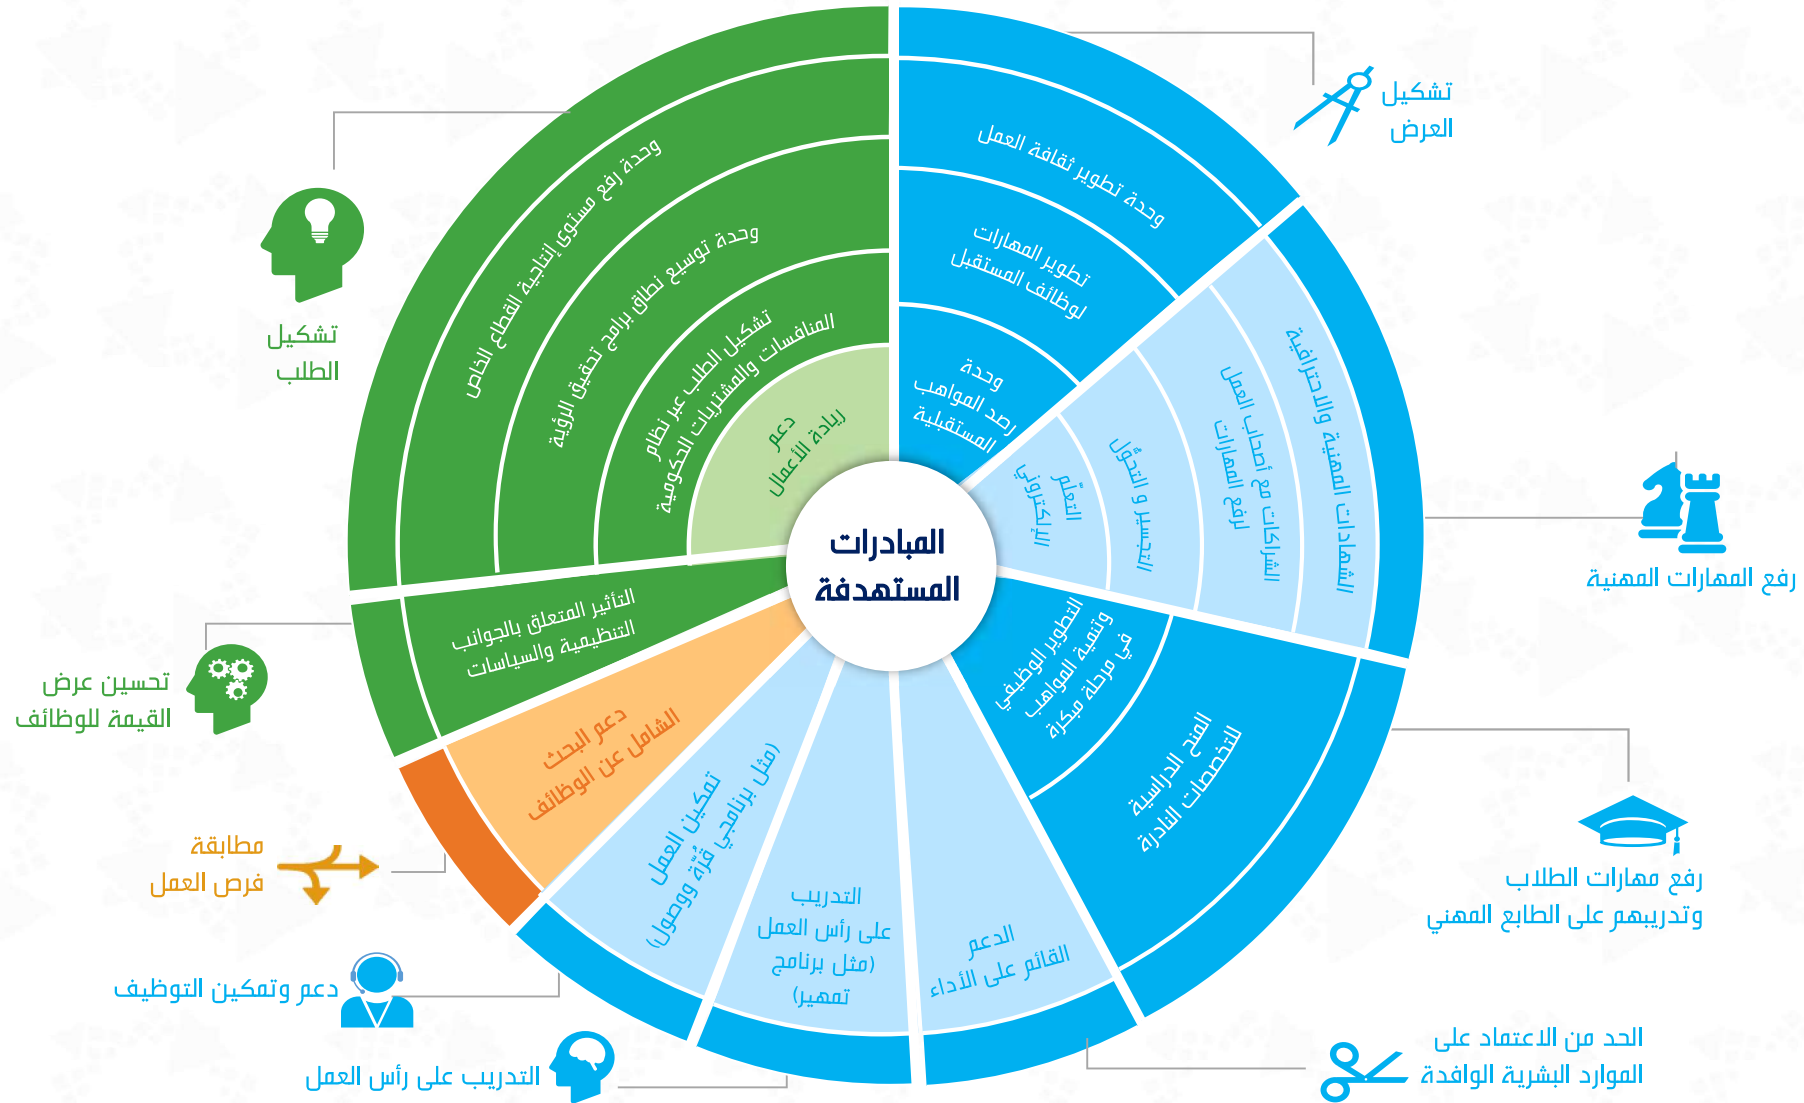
المبادرات المستهدفة

تشكيل العرض

وحدة تطوير ثقافة العمل

تطوير المهارات لوظائف المستقبل

وحدة رصد المواهب المستقبلية

رفع المهارات المهنية

الشهادات المهنية والاحترافية

الشراكات مع أصحاب العمل لرفع المهارات

التجسير و التحوّل

التعلّم الإلكتروني

رفع مهارات الطلاب وتدريبهم على الطابع المهني

التطوير الوظيفي وتنمية المواهب في مرحلة مبكرة

المنح الدراسية للتخصصات النادرة

الحد من الاعتماد على الموارد البشرية الوافدة

الدعم القائم على الأداء

التدريب على رأس العمل (مثل برنامج تمهير)

التدريب على رأس العمل

تمكين العمل (مثل برنامجي قرّة ووصول)

دعم وتمكين التوظيف

دعم البحث الشامل عن الوظائف

مطابقة فرص العمل

التأثير المتعلق بالجوانب التنظيمية والسياسات

تحسين عرض القيمة للوظائف

تشكيل الطلب

وحدة رفع مستوى إنتاجية القطاع الخاص

وحدة توسيع نطاق برامج تحقيق الرؤية

تشكيل الطلب عبر نظام المنافسات والمشتريات الحكومية

دعم ريادة الأعمال